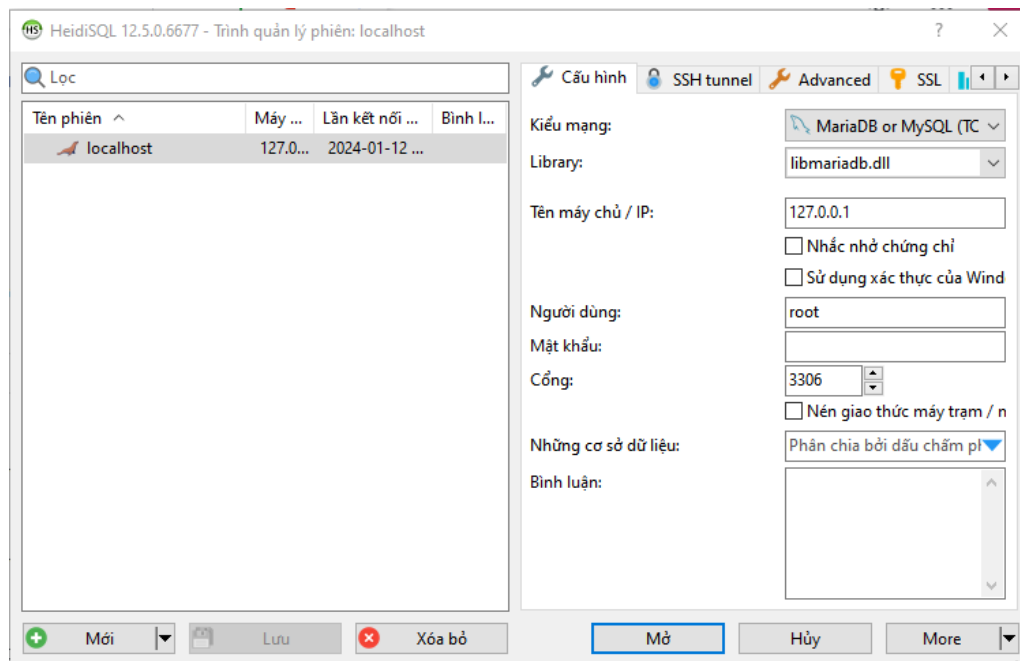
HeidiSQL 12.5.0.6677 - Trình quản lý phiên: localhost

?

Lọc

| Tên phiên | Máy ... | Lần kết nối ... | Bình l... |
|---|---|---|---|
| localhost | 127.0... | 2024-01-12 ... | |

Mới

Lưu

Xóa bỏ

Cấu hình

SSH tunnel

Advanced

SSL

Kiểu mạng: MariaDB or MySQL (TC

Library: libmariadb.dll

Tên máy chủ / IP: 127.0.0.1

Nhắc nhở chứng chỉ

Sử dụng xác thực của Wind

Người dùng: root

Mật khẩu:

Cổng: 3306

Nén giao thức máy trạm / n

Những cơ sở dữ liệu: Phân chia bởi dấu chấm ph

Bình luận:

Mở

Hủy

More